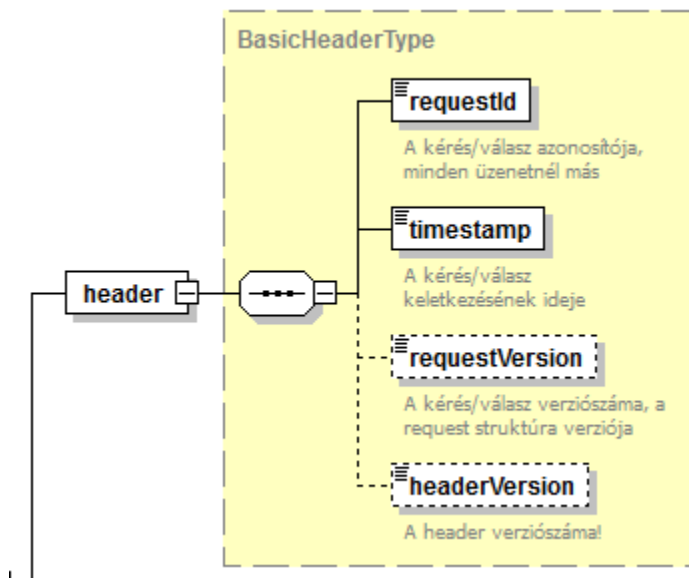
BasicHeaderType

header

requestId

A kérés/válasz azonosítója, minden üzenetnél más

timestamp

A kérés/válasz keletkezésének ideje

requestVersion

A kérés/válasz verziószáma, a request struktúra verziója

headerVersion

A header verziószáma!